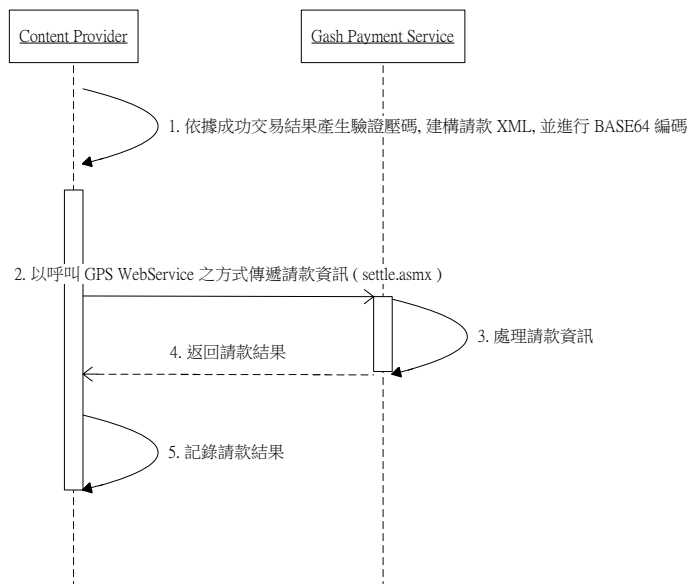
Content Provider

Gash Payment Service

1. 依據成功交易結果產生驗證壓碼, 建構請款 XML, 並進行 BASE64 編碼

2. 以呼叫 GPS WebService 之方式傳遞請款資訊 ( settle.asmx )

3. 處理請款資訊

4. 返回請款結果

5. 記錄請款結果